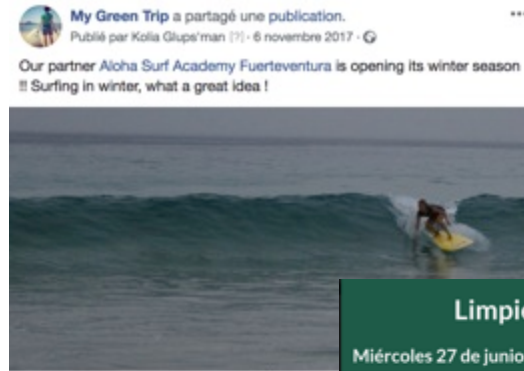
My Green Trip a partagé une publication.
Publié par Kolia Glups'man [?] · 6 novembre 2017 ·

Our partner Aloha Surf Academy Fuerteventura is opening its winter season !! Surfing in winter, what a great idea !

Limpi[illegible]

Miércoles 27 de junio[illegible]